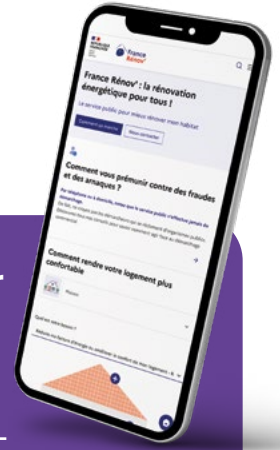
France Rénov'

France Rénov' : la rénovation énergétique pour tous !

Le service public pour mieux rénover mon habitat

Comment ça marche

Nous contacter

Comment vous prémunir contre des fraudes et des arnaques ?

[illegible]

Comment rendre votre logement plus confortable

Maison

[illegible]